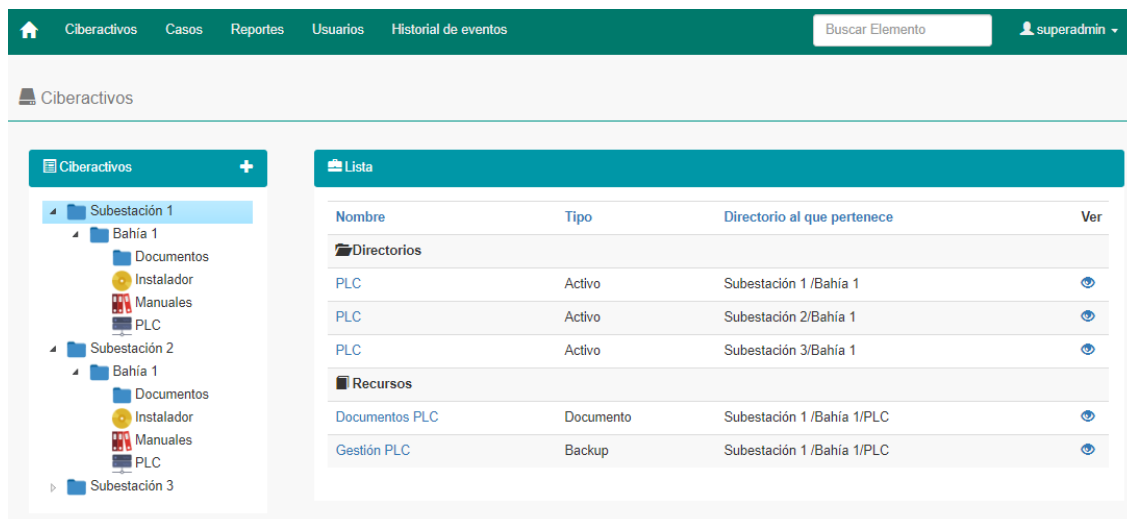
Ciberactivos Casos Reportes Usuarios Historial de eventos Buscar Elemento superadmin

Ciberactivos

Ciberactivos

Subestación 1
Bahía 1
Documentos
Instalador
Manuales
PLC
Subestación 2
Bahía 1
Documentos
Instalador
Manuales
PLC
Subestación 3

Lista

| Nombre | Tipo | Directorio al que pertenece | Ver |
|---|---|---|---|
| Directorios | | | |
| PLC | Activo | Subestación 1 /Bahía 1 | |
| PLC | Activo | Subestación 2/Bahía 1 | |
| PLC | Activo | Subestación 3/Bahía 1 | |
| Recursos | | | |
| Documentos PLC | Documento | Subestación 1 /Bahía 1/PLC | |
| Gestión PLC | Backup | Subestación 1 /Bahía 1/PLC | |